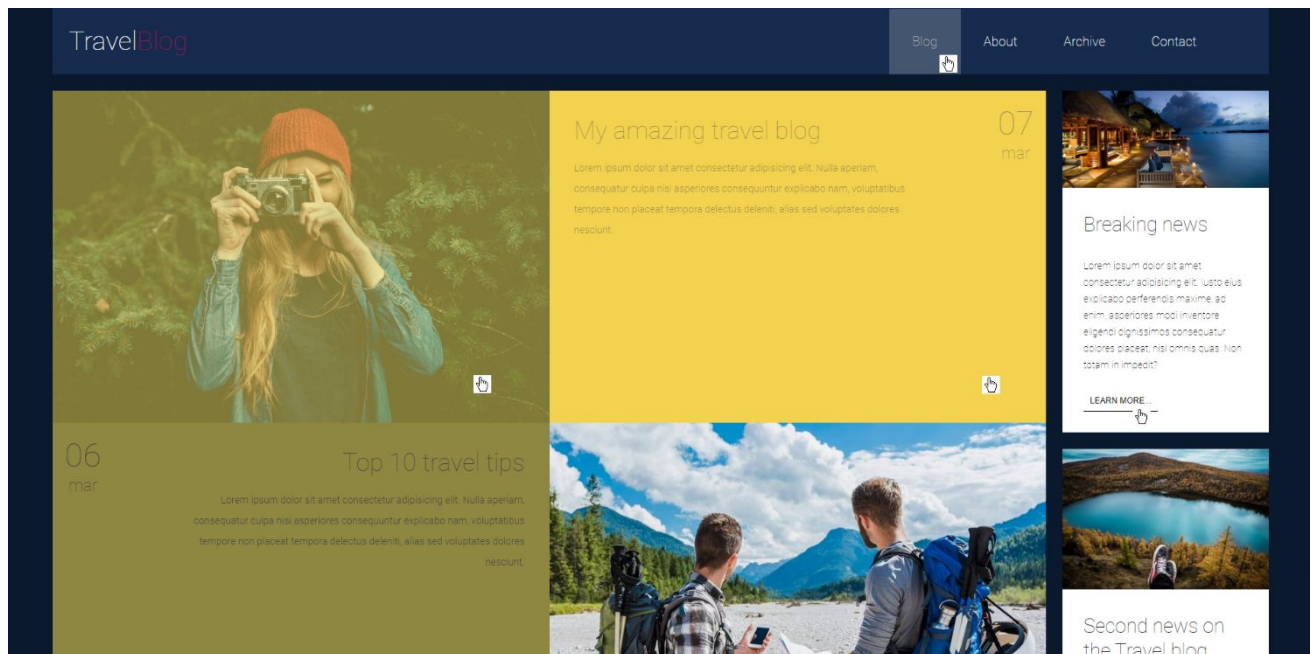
TravelBlog

Blog About Archive Contact

My amazing travel blog

07
mar

Lorem ipsum dolor sit amet consectetur adipisicing elit. Nulla aperiam, consequatur culpa nisi asperiores consequuntur explicabo nam, voluptatibus tempore non placeat tempora delectus deleniti, alias sed voluptates dolores nesciunt.

Breaking news

Lorem ipsum dolor sit amet consectetur adipisicing elit. Iusto eius explicabo perferendis maxime, ad enim, asperiores modi inventore eligendi dignissimos consequatur dolores placeat, nisi omnis quas. Non totam in impedit?

LEARN MORE...

06
mar

Top 10 travel tips

Lorem ipsum dolor sit amet consectetur adipisicing elit. Nulla aperiam, consequatur culpa nisi asperiores consequuntur explicabo nam, voluptatibus tempore non placeat tempora delectus deleniti, alias sed voluptates dolores nesciunt.

Second news on the Travel blog